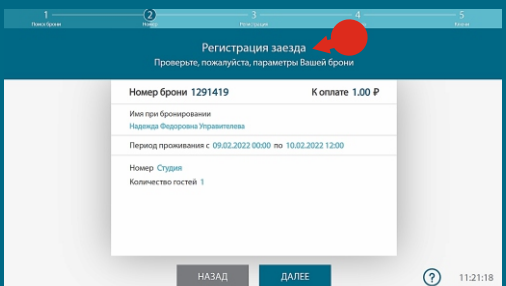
1
Поиск брони

2
Номер

3
Регистрация

4

5
Конец

Регистрация заезда
Проверьте, пожалуйста, параметры Вашей брони

Номер брони 1291419
К оплате 1.00 ₽

Имя при бронировании
Надежда Федоровна Управителева

Период проживания с 09.02.2022 00:00 по 10.02.2022 12:00

Номер Студия
Количество гостей 1

НАЗАД
ДАЛЕЕ

?
11:21:18